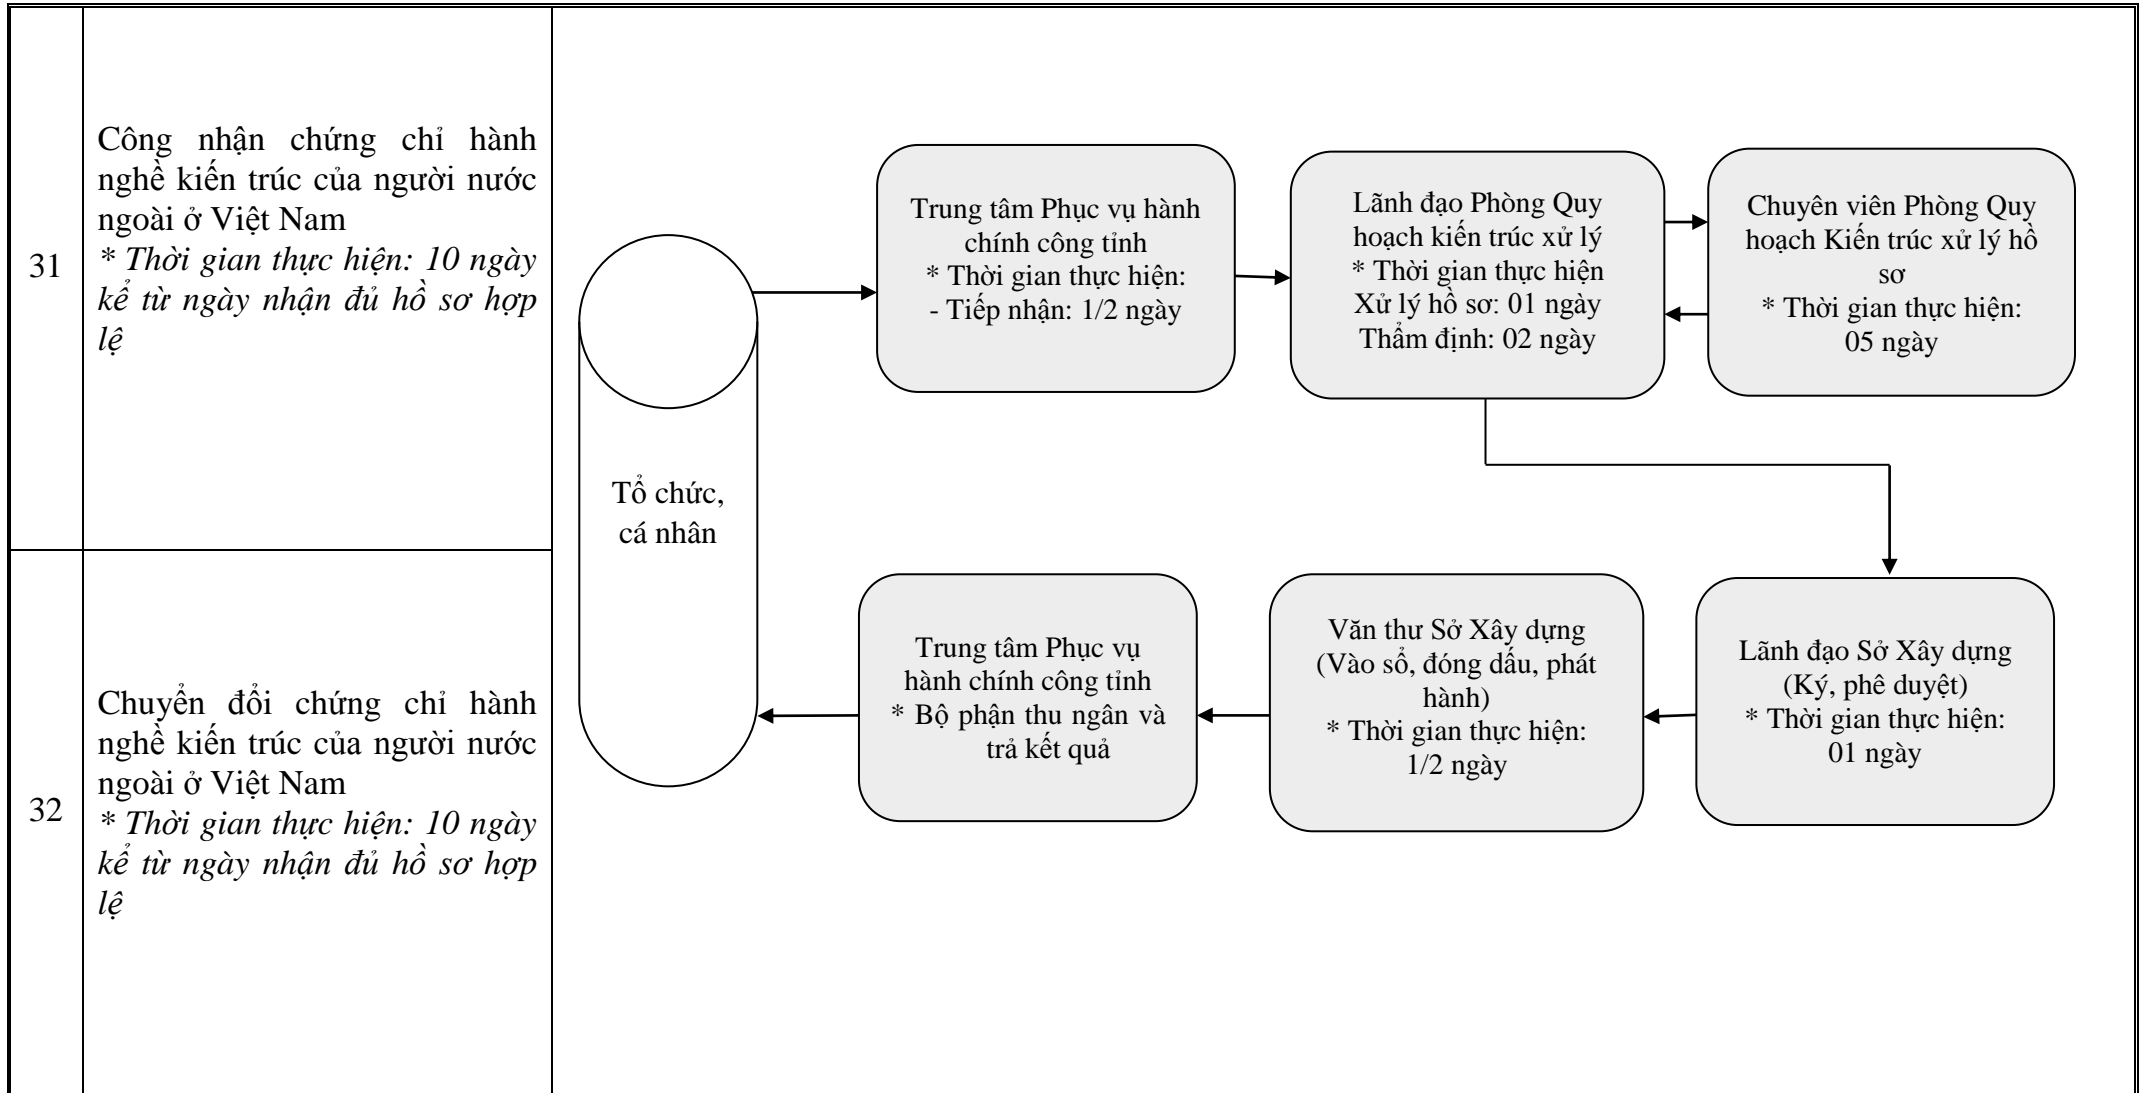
31

Công nhận chứng chỉ hành nghề kiến trúc của người nước ngoài ở Việt Nam
*\* Thời gian thực hiện: 10 ngày kể từ ngày nhận đủ hồ sơ hợp lệ*

32

Chuyển đổi chứng chỉ hành nghề kiến trúc của người nước ngoài ở Việt Nam
*\* Thời gian thực hiện: 10 ngày kể từ ngày nhận đủ hồ sơ hợp lệ*

Tổ chức, cá nhân

Trung tâm Phục vụ hành chính công tỉnh
\* Thời gian thực hiện:
- Tiếp nhận: 1/2 ngày

Lãnh đạo Phòng Quy hoạch kiến trúc xử lý
\* Thời gian thực hiện
Xử lý hồ sơ: 01 ngày
Thẩm định: 02 ngày

Chuyên viên Phòng Quy hoạch Kiến trúc xử lý hồ sơ
\* Thời gian thực hiện:
05 ngày

Lãnh đạo Sở Xây dựng
(Ký, phê duyệt)
\* Thời gian thực hiện:
01 ngày

Văn thư Sở Xây dựng
(Vào sổ, đóng dấu, phát hành)
\* Thời gian thực hiện:
1/2 ngày

Trung tâm Phục vụ hành chính công tỉnh
\* Bộ phận thu ngân và trả kết quả